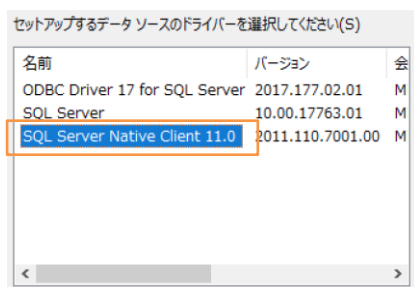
セットアップするデータ ソースのドライバーを選択してください(S)

| 名前 | バージョン | 会 |
|---|---|---|
| ODBC Driver 17 for SQL Server | 2017.177.02.01 | M |
| SQL Server | 10.00.17763.01 | M |
| SQL Server Native Client 11.0 | 2011.110.7001.00 | M |